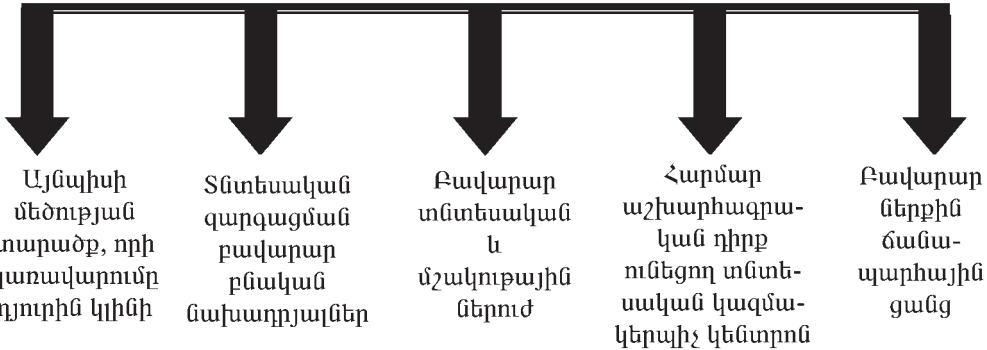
Այնպիսի մեծության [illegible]տարածք, որի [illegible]կառավարումը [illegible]դյուրին կլինի

Տնտեսական զարգացման բավարար բնական նախադրյալներ

Բավարար տնտեսական և մշակութային ներուժ

Հարմար աշխարհագրական դիրք ունեցող տնտեսական կազմակերպիչ կենտրոն

Բավարար ներքին ճանապարհային ցանց